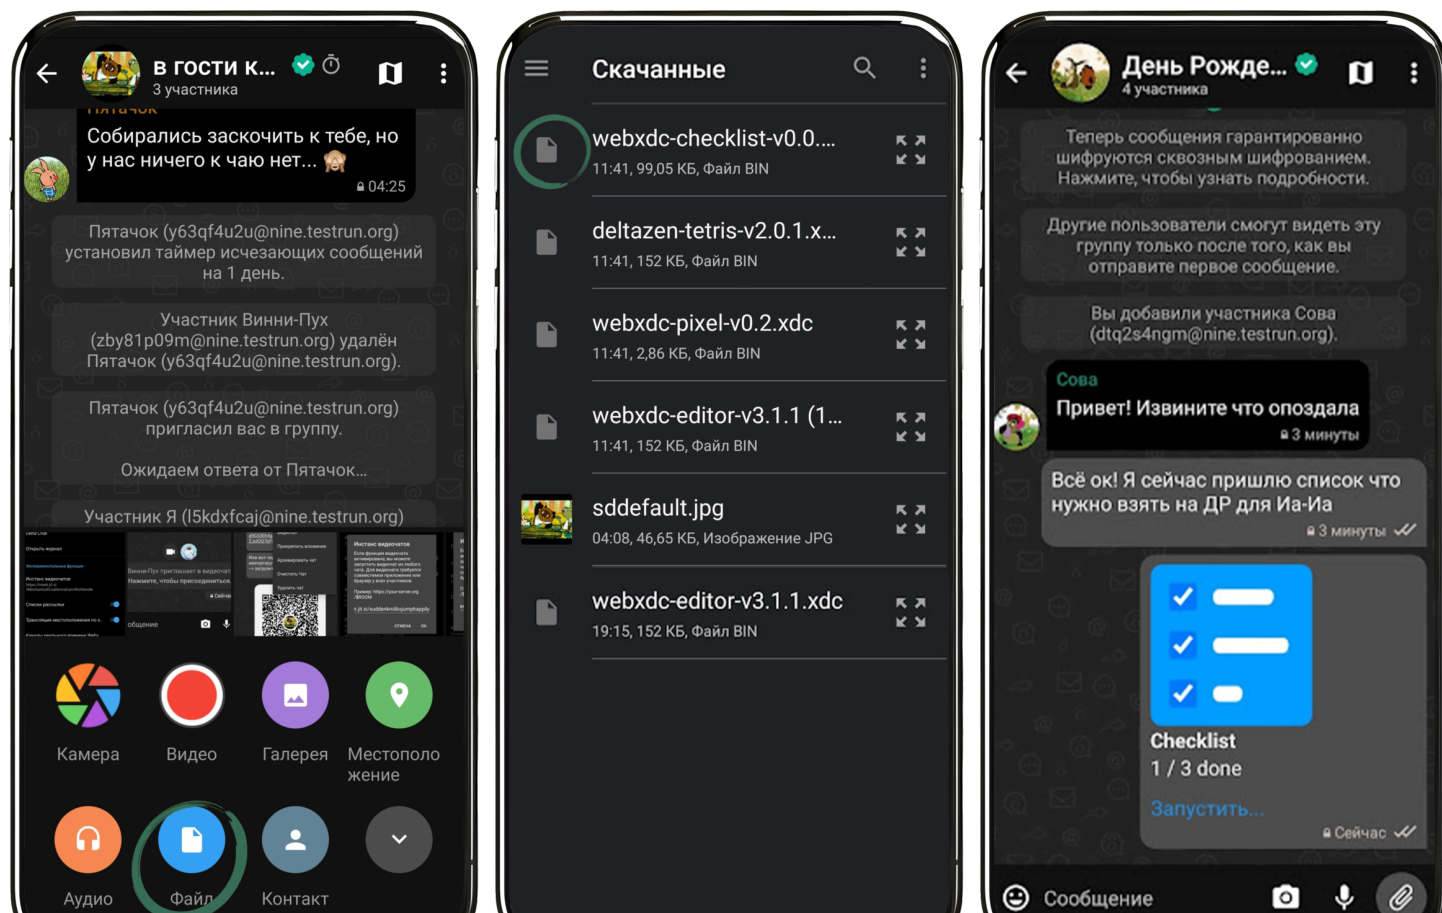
в гости к...
3 участника

Пятачок
Собирались заскочить к тебе, но у нас ничего к чаю нет... 🙊
04:25

Пятачок (y63qf4u2u@nine.testrun.org) установил таймер исчезающих сообщений на 1 день.

Участник Винни-Пух (zby81p09m@nine.testrun.org) удалён Пятачок (y63qf4u2u@nine.testrun.org).

Пятачок (y63qf4u2u@nine.testrun.org) пригласил вас в группу.

Ожидаем ответа от Пятачок...

Участник Я (l5kdxfcaj@nine.testrun.org)

Камера
Видео
Галерея
Местоположение
Аудио
Файл
Контакт

Скачанные

webxdc-checklist-v0.0....
11:41, 99,05 КБ, Файл BIN

deltazen-tetris-v2.0.1.x...
11:41, 152 КБ, Файл BIN

webxdc-pixel-v0.2.xdc
11:41, 2,86 КБ, Файл BIN

webxdc-editor-v3.1.1 (1...
11:41, 152 КБ, Файл BIN

sddefault.jpg
04:08, 46,65 КБ, Изображение JPG

webxdc-editor-v3.1.1.xdc
19:15, 152 КБ, Файл BIN

День Рожде...
4 участника

Теперь сообщения гарантированно шифруются сквозным шифрованием. Нажмите, чтобы узнать подробности.

Другие пользователи смогут видеть эту группу только после того, как вы отправите первое сообщение.

Вы добавили участника Сова (dtq2s4ngm@nine.testrun.org).

Сова
Привет! Извините что опоздала
3 минуты

Всё ок! Я сейчас пришлю список что нужно взять на ДР для Иа-Иа
3 минуты

Checklist
1 / 3 done
Запустить...
Сейчас

Сообщение